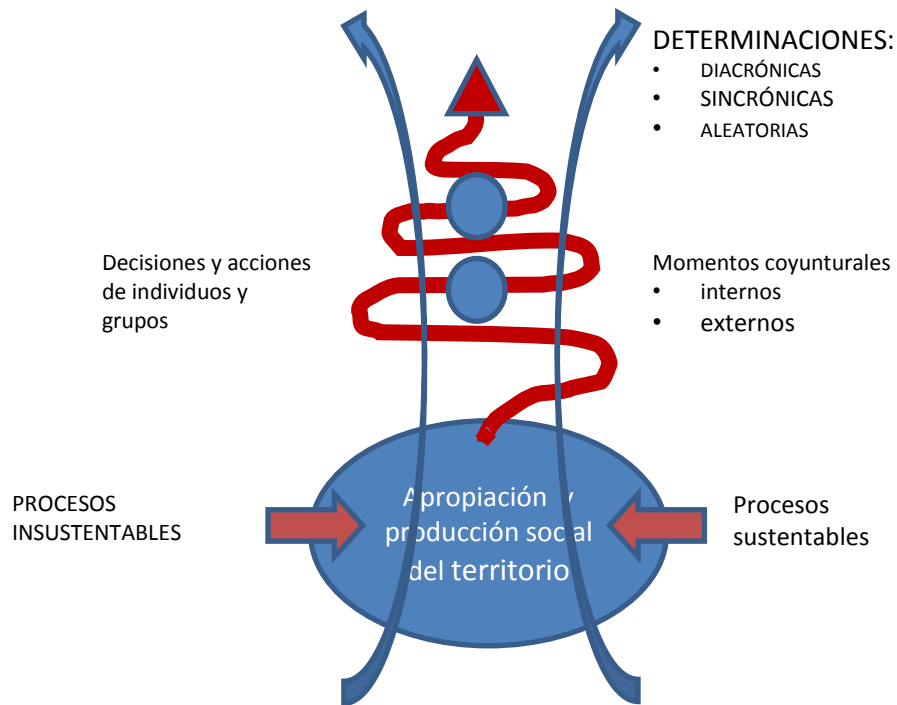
DETERMINACIONES:
• DIACRÓNICAS
• SINCRÓNICAS
• ALEATORIAS

Decisiones y acciones de individuos y grupos

Momentos coyunturales
• internos
• externos

PROCESOS INSUSTENTABLES

Apropiación y producción social del territorio

Procesos sustentables